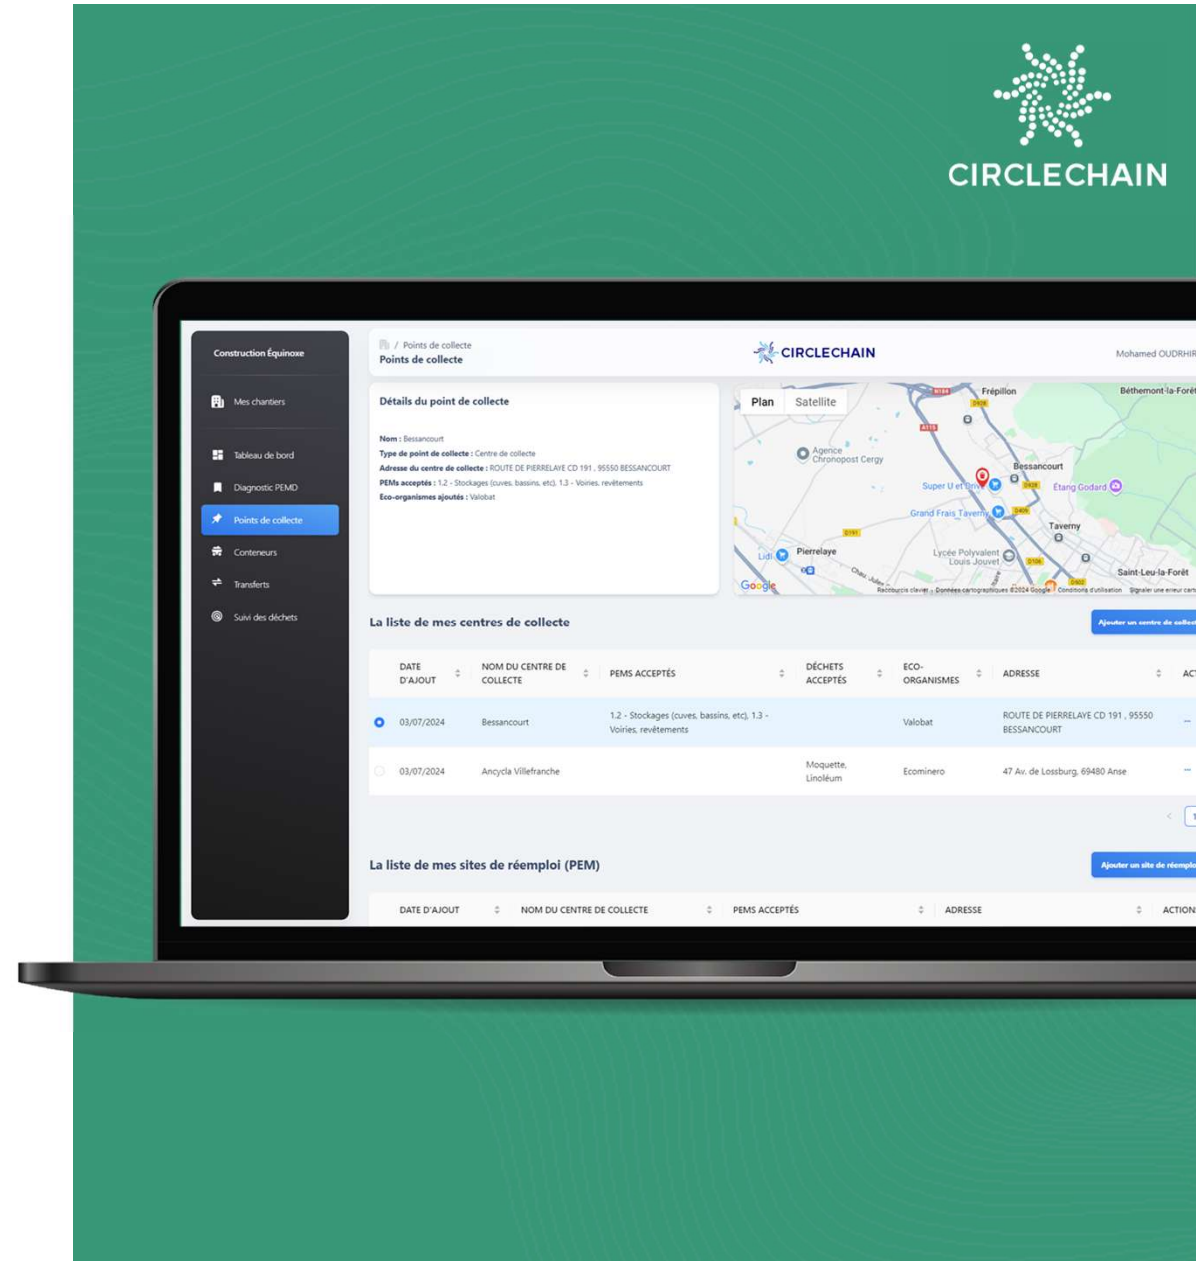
CIRCLECHAIN

Construction Équinoxe

Mes chantiers

Tableau de bord

Diagnostic PEMD

Points de collecte

Conteneurs

Transferts

Suivi des déchets

/ Points de collecte
Points de collecte

CIRCLECHAIN

Mohamed OUDRHIR

Détails du point de collecte

Nom : Bessancourt
Type de point de collecte : Centre de collecte
Adresse du centre de collecte : ROUTE DE PIERRELAYE CD 191 , 95550 BESSANCOURT
PEMs acceptés : 1.2 - Stockages (cuves, bassins, etc), 1.3 - Voiries, revêtements
Eco-organismes ajoutés : Valobat

Plan Satellite

Frépillon
Béthemont-la-Forêt
Agence Chronopost Cergy
Bessancourt
Super U et Drive
Etang Godard
Grand Frais Taverny
Taverny
Lidl
Pierrelaye
Lycée Polyvalent Louis Jouvet
Saint-Leu-la-Forêt
Google
Raccourcis clavier Données cartographiques ©2024 Google Conditions d'utilisation Signaler une erreur cart

La liste de mes centres de collecte

Ajouter un centre de collec

| DATE D'AJOUT | NOM DU CENTRE DE COLLECTE | PEMS ACCEPTÉS | DÉCHETS ACCEPTÉS | ECO-ORGANISMES | ADRESSE | AC |
|---|---|---|---|---|---|---|
| 03/07/2024 | Bessancourt | 1.2 - Stockages (cuves, bassins, etc), 1.3 - Voiries, revêtements | | Valobat | ROUTE DE PIERRELAYE CD 191 , 95550 BESSANCOURT | ... |
| 03/07/2024 | Ancycla Villefranche | | Moquette, Linoléum | Ecominero | 47 Av. de Lossburg, 69480 Anse | ... |

La liste de mes sites de réemploi (PEM)

Ajouter un site de réemplo

| DATE D'AJOUT | NOM DU CENTRE DE COLLECTE | PEMS ACCEPTÉS | ADRESSE | ACTION |
|---|---|---|---|---|